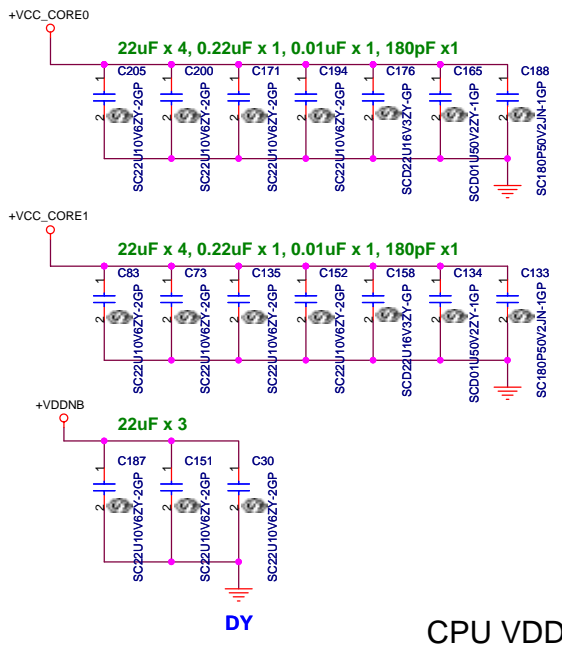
+VCC_CORE0

22uF x 4, 0.22uF x 1, 0.01uF x 1, 180pF x1

C205 1 2 SC22U10V6ZY-2GP
C200 1 2 SC22U10V6ZY-2GP
C171 1 2 SC22U10V6ZY-2GP
C194 1 2 SC22U10V6ZY-2GP
C176 1 2 SCD22U16V3ZY-GP
C165 1 2 SCD01U50V2ZY-1GP
C188 1 2 SC180P50V2JN-1GP

+VCC_CORE1

22uF x 4, 0.22uF x 1, 0.01uF x 1, 180pF x1

C83 1 2 SC22U10V6ZY-2GP
C73 1 2 SC22U10V6ZY-2GP
C135 1 2 SC22U10V6ZY-2GP
C152 1 2 SC22U10V6ZY-2GP
C158 1 2 SCD22U16V3ZY-GP
C134 1 2 SCD01U50V2ZY-1GP
C133 1 2 SC180P50V2JN-1GP

+VDDNB

22uF x 3

C187 1 2 SC22U10V6ZY-2GP
C151 1 2 SC22U10V6ZY-2GP
C30 1 2 SC22U10V6ZY-2GP

DY

CPU VDD